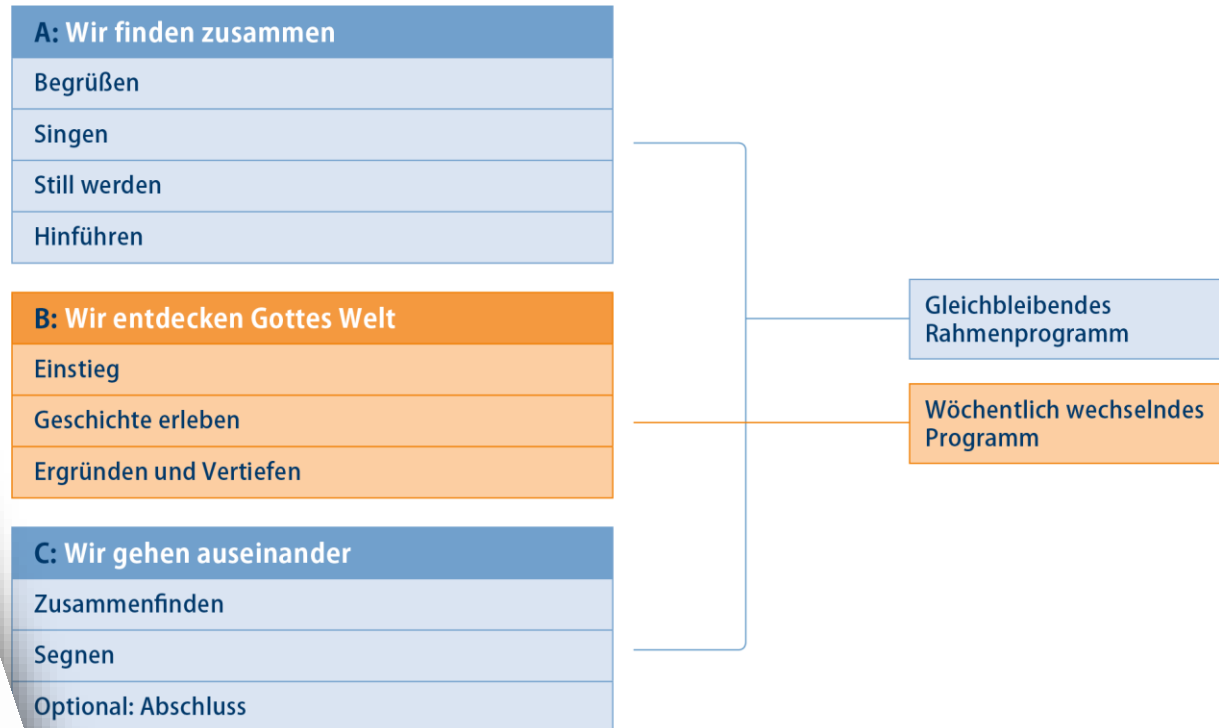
A: Wir finden zusammen
Begrüßen
Singen
Still werden
Hinführen

B: Wir entdecken Gottes Welt
Einstieg
Geschichte erleben
Ergründen und Vertiefen

C: Wir gehen auseinander
Zusammenfinden
Segnen
Optional: Abschluss

Gleichbleibendes Rahmenprogramm

Wöchentlich wechselndes Programm